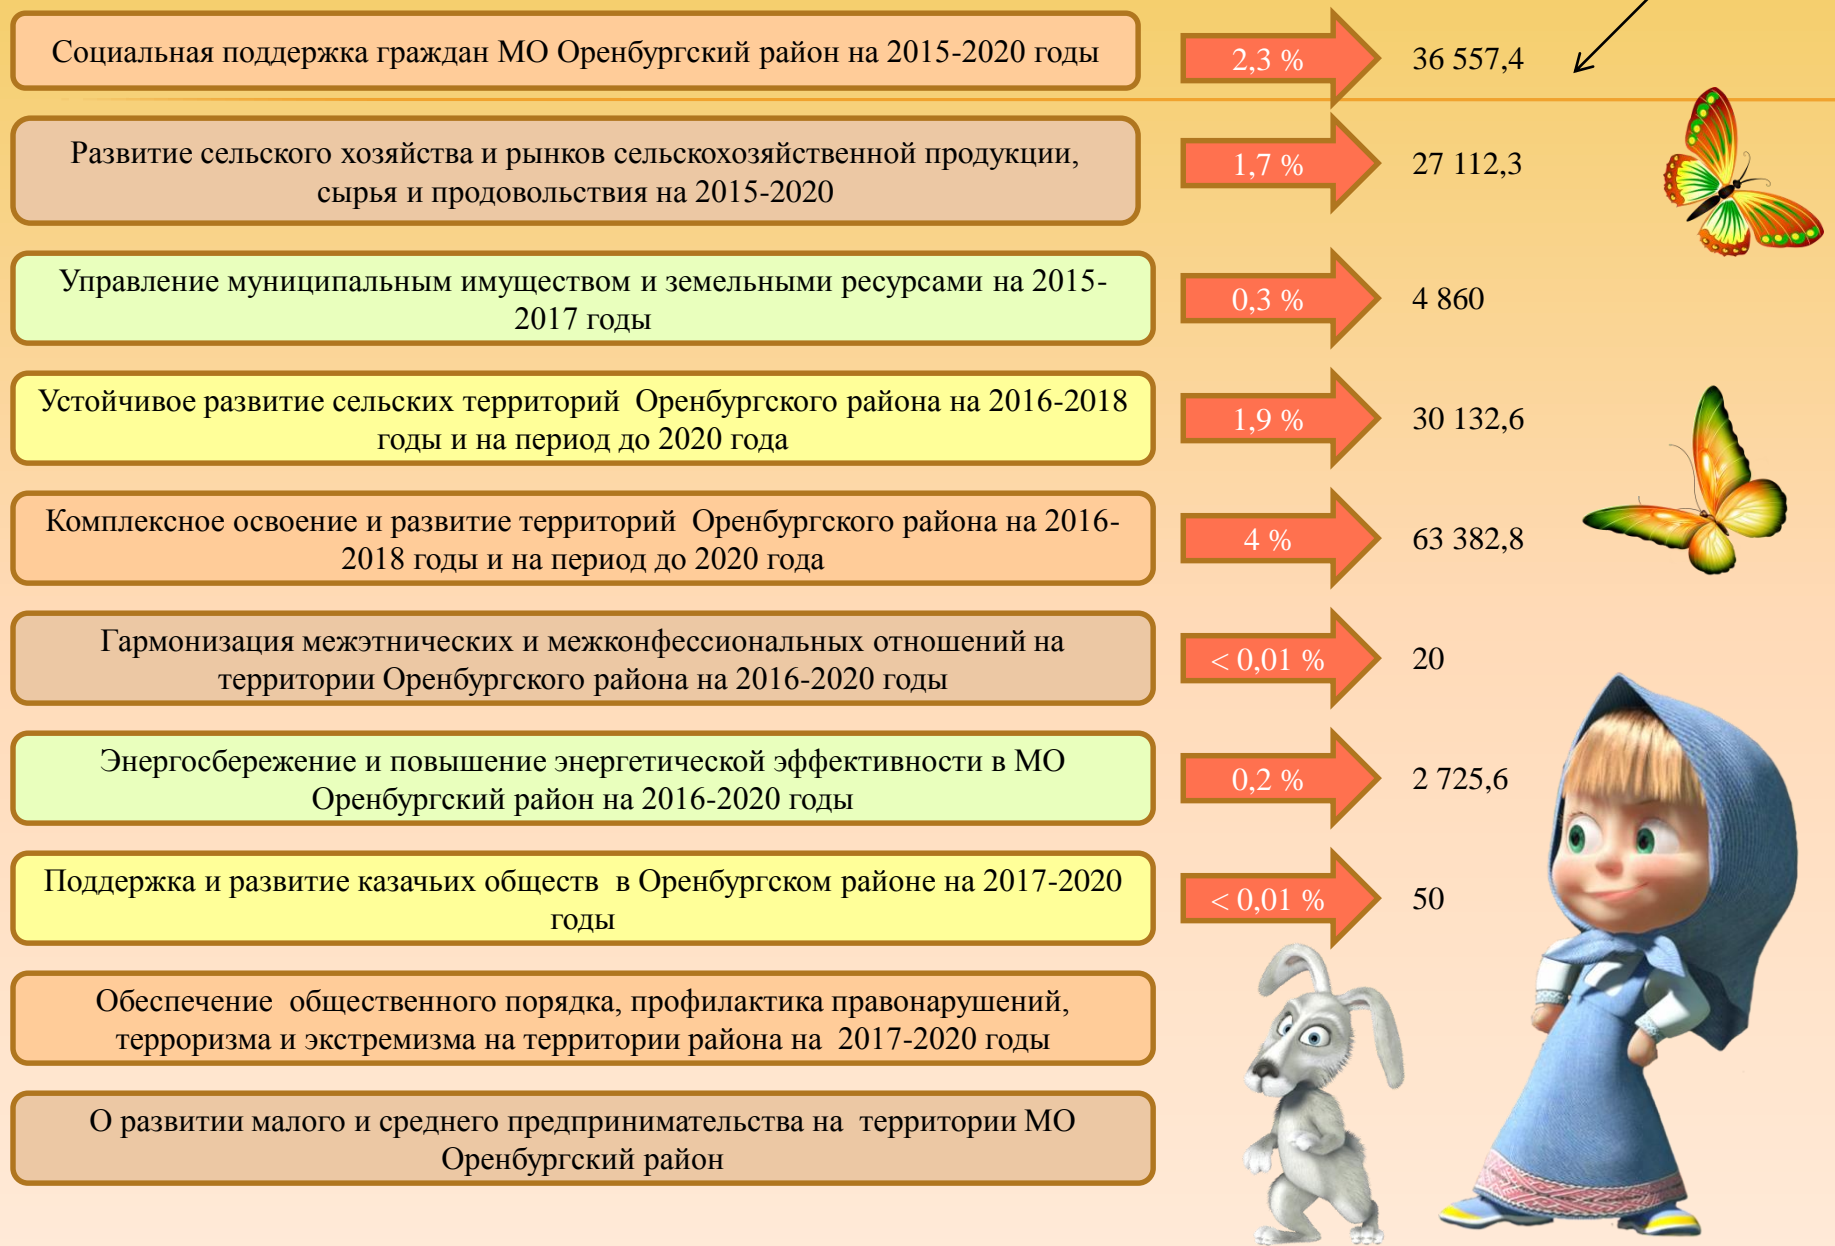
Социальная поддержка граждан МО Оренбургский район на 2015-2020 годы

2,3 %

36 557,4

Развитие сельского хозяйства и рынков сельскохозяйственной продукции, сырья и продовольствия на 2015-2020

1,7 %

27 112,3

Управление муниципальным имуществом и земельными ресурсами на 2015-2017 годы

0,3 %

4 860

Устойчивое развитие сельских территорий Оренбургского района на 2016-2018 годы и на период до 2020 года

1,9 %

30 132,6

Комплексное освоение и развитие территорий Оренбургского района на 2016-2018 годы и на период до 2020 года

4 %

63 382,8

Гармонизация межэтнических и межконфессиональных отношений на территории Оренбургского района на 2016-2020 годы

< 0,01 %

20

Энергосбережение и повышение энергетической эффективности в МО Оренбургский район на 2016-2020 годы

0,2 %

2 725,6

Поддержка и развитие казачьих обществ в Оренбургском районе на 2017-2020 годы

< 0,01 %

50

Обеспечение общественного порядка, профилактика правонарушений, терроризма и экстремизма на территории района на 2017-2020 годы

О развитии малого и среднего предпринимательства на территории МО Оренбургский район